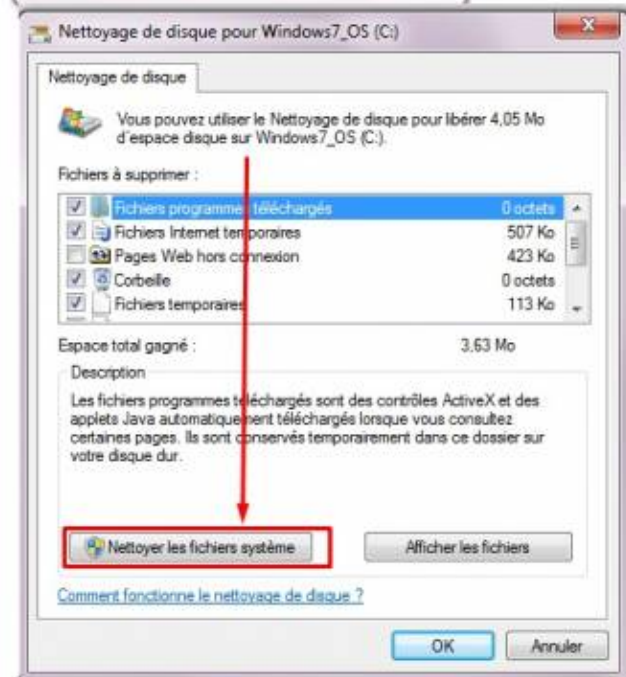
Nettoyage de disque pour Windows7_OS (C:)

Nettoyage de disque

Vous pouvez utiliser le Nettoyage de disque pour libérer 4,05 Mo d'espace disque sur Windows7_OS (C:).

Fichiers à supprimer :

| | | |
|---|---|---|
| ☑ | Fichiers programmes téléchargés | 0 octets |
| ☑ | Fichiers Internet temporaires | 507 Ko |
| ☐ | Pages Web hors connexion | 423 Ko |
| ☑ | Corbeille | 0 octets |
| ☑ | Fichiers temporaires | 113 Ko |

Espace total gagné : 3,63 Mo

Description

Les fichiers programmes téléchargés sont des contrôles ActiveX et des applets Java automatiquement téléchargés lorsque vous consultez certaines pages. Ils sont conservés temporairement dans ce dossier sur votre disque dur.

Nettoyer les fichiers système

Afficher les fichiers

Comment fonctionne le nettoyage de disque ?

OK

Annuler